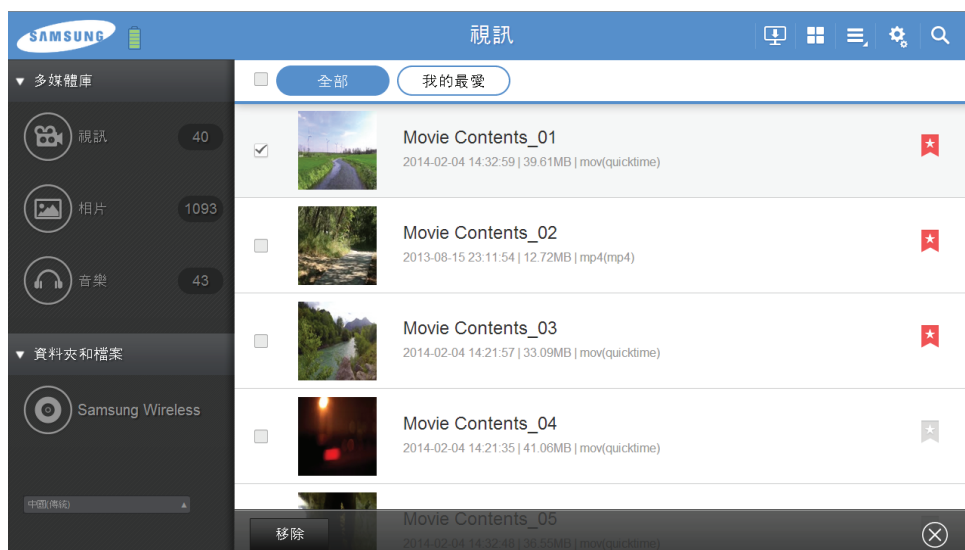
SAMSUNG

視訊

▼ 多媒體庫

視訊 40

相片 1093

音樂 43

▼ 資料夾和檔案

Samsung Wireless

中國(傳統)

全部

我的最愛

Movie Contents_01
2014-02-04 14:32:59 | 39.61MB | mov(quicktime)

Movie Contents_02
2013-08-15 23:11:54 | 12.72MB | mp4(mp4)

Movie Contents_03
2014-02-04 14:21:57 | 33.09MB | mov(quicktime)

Movie Contents_04
2014-02-04 14:21:35 | 41.06MB | mov(quicktime)

Movie Contents_05
2014-02-04 14:32:48 | 36.55MB | mov(quicktime)

移除